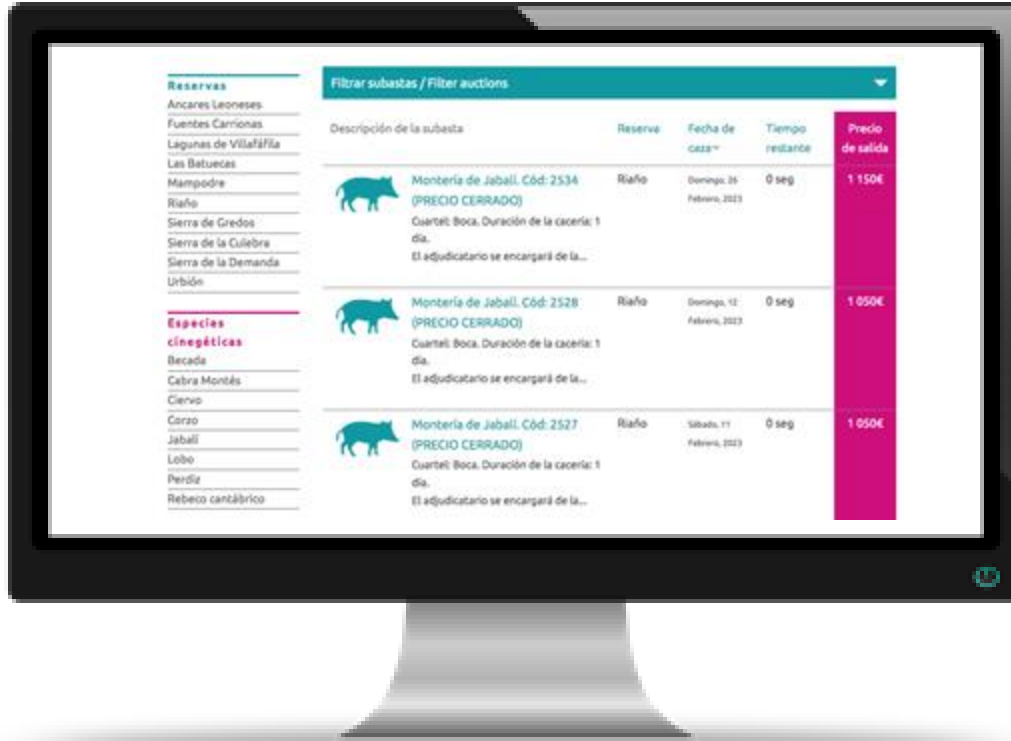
Reservas
Ancares Leoneses
Fuentes Carrionas
Lagunas de Villafáfila
Las Batuecas
Mampodre
Riaño
Sierra de Gredos
Sierra de la Culebra
Sierra de la Demanda
Urbión

Especies cinegéticas
Becada
Cabra Montés
Ciervo
Corzo
Jabalí
Lobo
Perdiz
Rebeco cantábrico

Filtrar subastas / Filter auctions

| Descripción de la subasta | Reserva | Fecha de caza | Tiempo restante | Precio de salida |
|---|---|---|---|---|
| Montería de Jabalí. Cód: 2534 (PRECIO CERRADO) Cuartel: Boca. Duración de la cacería: 1 día. El adjudicatario se encargará de la... | Riaño | Domingo, 26 Febrero, 2023 | 0 seg | 1 150€ |
| Montería de Jabalí. Cód: 2528 (PRECIO CERRADO) Cuartel: Boca. Duración de la cacería: 1 día. El adjudicatario se encargará de la... | Riaño | Domingo, 12 Febrero, 2023 | 0 seg | 1 050€ |
| Montería de Jabalí. Cód: 2527 (PRECIO CERRADO) Cuartel: Boca. Duración de la cacería: 1 día. El adjudicatario se encargará de la... | Riaño | Sábado, 11 Febrero, 2023 | 0 seg | 1 050€ |